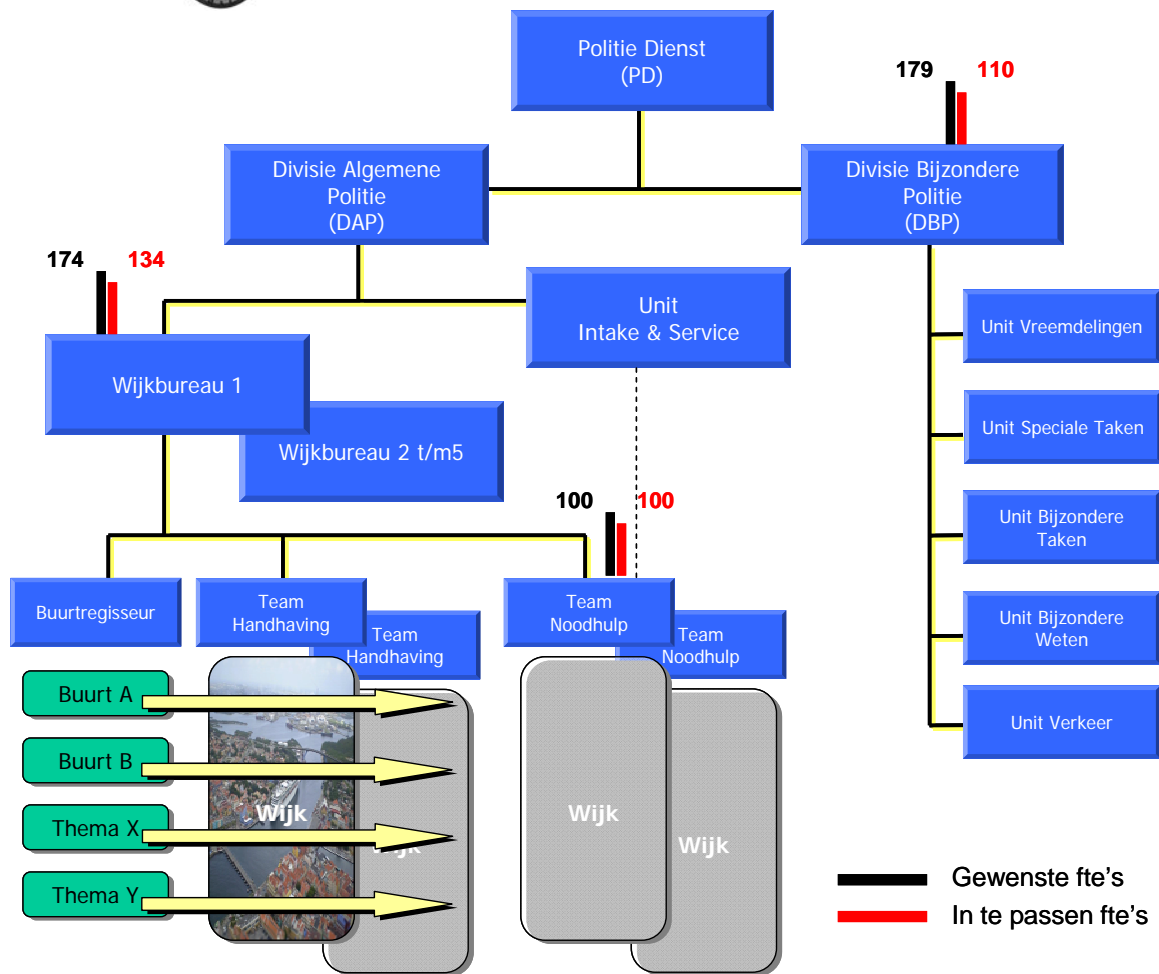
Politie Dienst
(PD)

179 110

Divisie Algemene Politie
(DAP)

Divisie Bijzondere Politie
(DBP)

174 134

Unit
Intake & Service

Wijkbureau 1

Wijkbureau 2 t/m5

Unit Vreemdelingen

Unit Speciale Taken

Unit Bijzondere Taken

Unit Bijzondere Weten

Unit Verkeer

100 100

Buurtregisseur

Team Handhaving

Team Handhaving

Team Noodhulp

Team Noodhulp

Buurt A

Buurt B

Thema X

Thema Y

Wijk

Wijk

Wijk

Wijk

Gewenste fte's

In te passen fte's